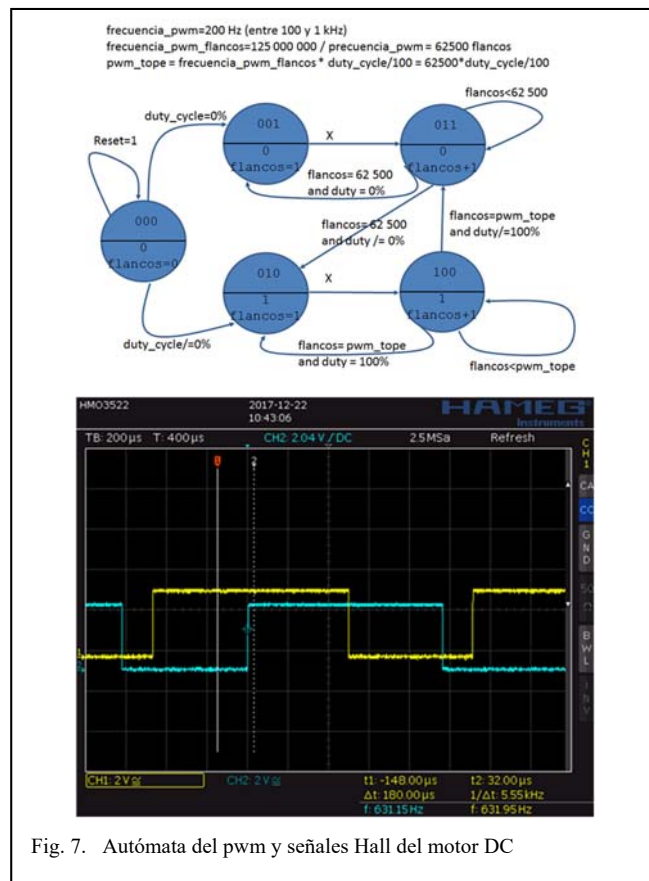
frecuencia_pwm=200 Hz (entre 100 y 1 kHz)
frecuencia_pwm_flancos=125 000 000 / precuencia_pwm = 62500 flancos
pwm_tope = frecuencia_pwm_flancos * duty_cycle/100 = 62500*duty_cycle/100

flancos<62 500

duty_cycle=0%

Reset=1

001
0
flancos=1

X

011
0
flancos+1

flancos= 62 500
and duty = 0%

000
0
flancos=0

flancos= 62 500
and duty /= 0%

flancos=pwm_tope
and duty/=100%

010
1
flancos=1

X

100
1
flancos+1

duty_cycle/=0%

flancos= pwm_tope
and duty = 100%

flancos<pwm_tope

HMO3522
2017-12-22
10:43:06
HAMEG
Instruments
TB: 200µs T: 400µs
CH2: 2.04 V / DC
2.5MSa
Refresh
CH 1
CA
CC
GND
50Ω
BWL
INV
CH1: 2 V
CH2: 2 V
t1: -148.00µs
Δt: 180.00µs
f: 631.15Hz
t2: 32.00µs
1/Δt: 5.55kHz
f: 631.95Hz

Fig. 7. Autómata del pwm y señales Hall del motor DC